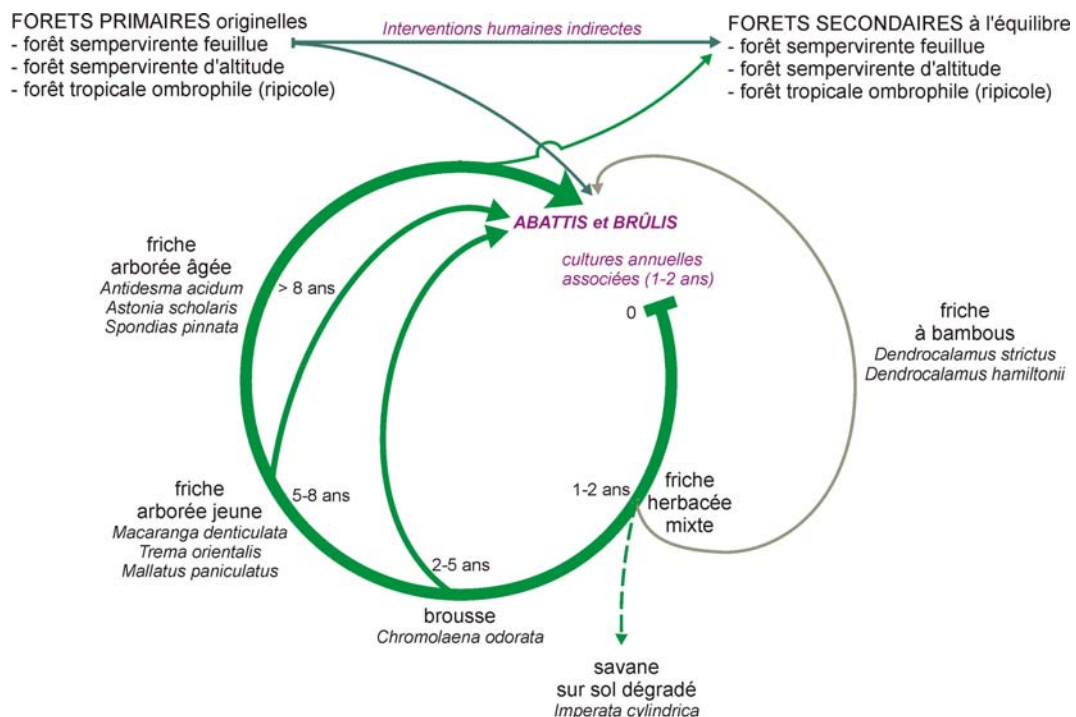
FORETS PRIMAIRES originelles
- forêt sempervirente feuillue
- forêt sempervirente d'altitude
- forêt tropicale ombrophile (ripicole)

Interventions humaines indirectes

FORETS SECONDAIRES à l'équilibre
- forêt sempervirente feuillue
- forêt sempervirente d'altitude
- forêt tropicale ombrophile (ripicole)

ABATTIS et BRÛLIS

cultures annuelles associées (1-2 ans)

0

friche arborée âgée
Antidesma acidum
Astonia scholaris
Spondias pinnata

> 8 ans

friche à bambous
Dendrocalamus strictus
Dendrocalamus hamiltonii

friche arborée jeune
Macaranga denticulata
Trema orientalis
Mallatus paniculatus

5-8 ans

1-2 ans

friche herbacée mixte

2-5 ans

brousse
Chromolaena odorata

savane sur sol dégradé
Imperata cylindrica